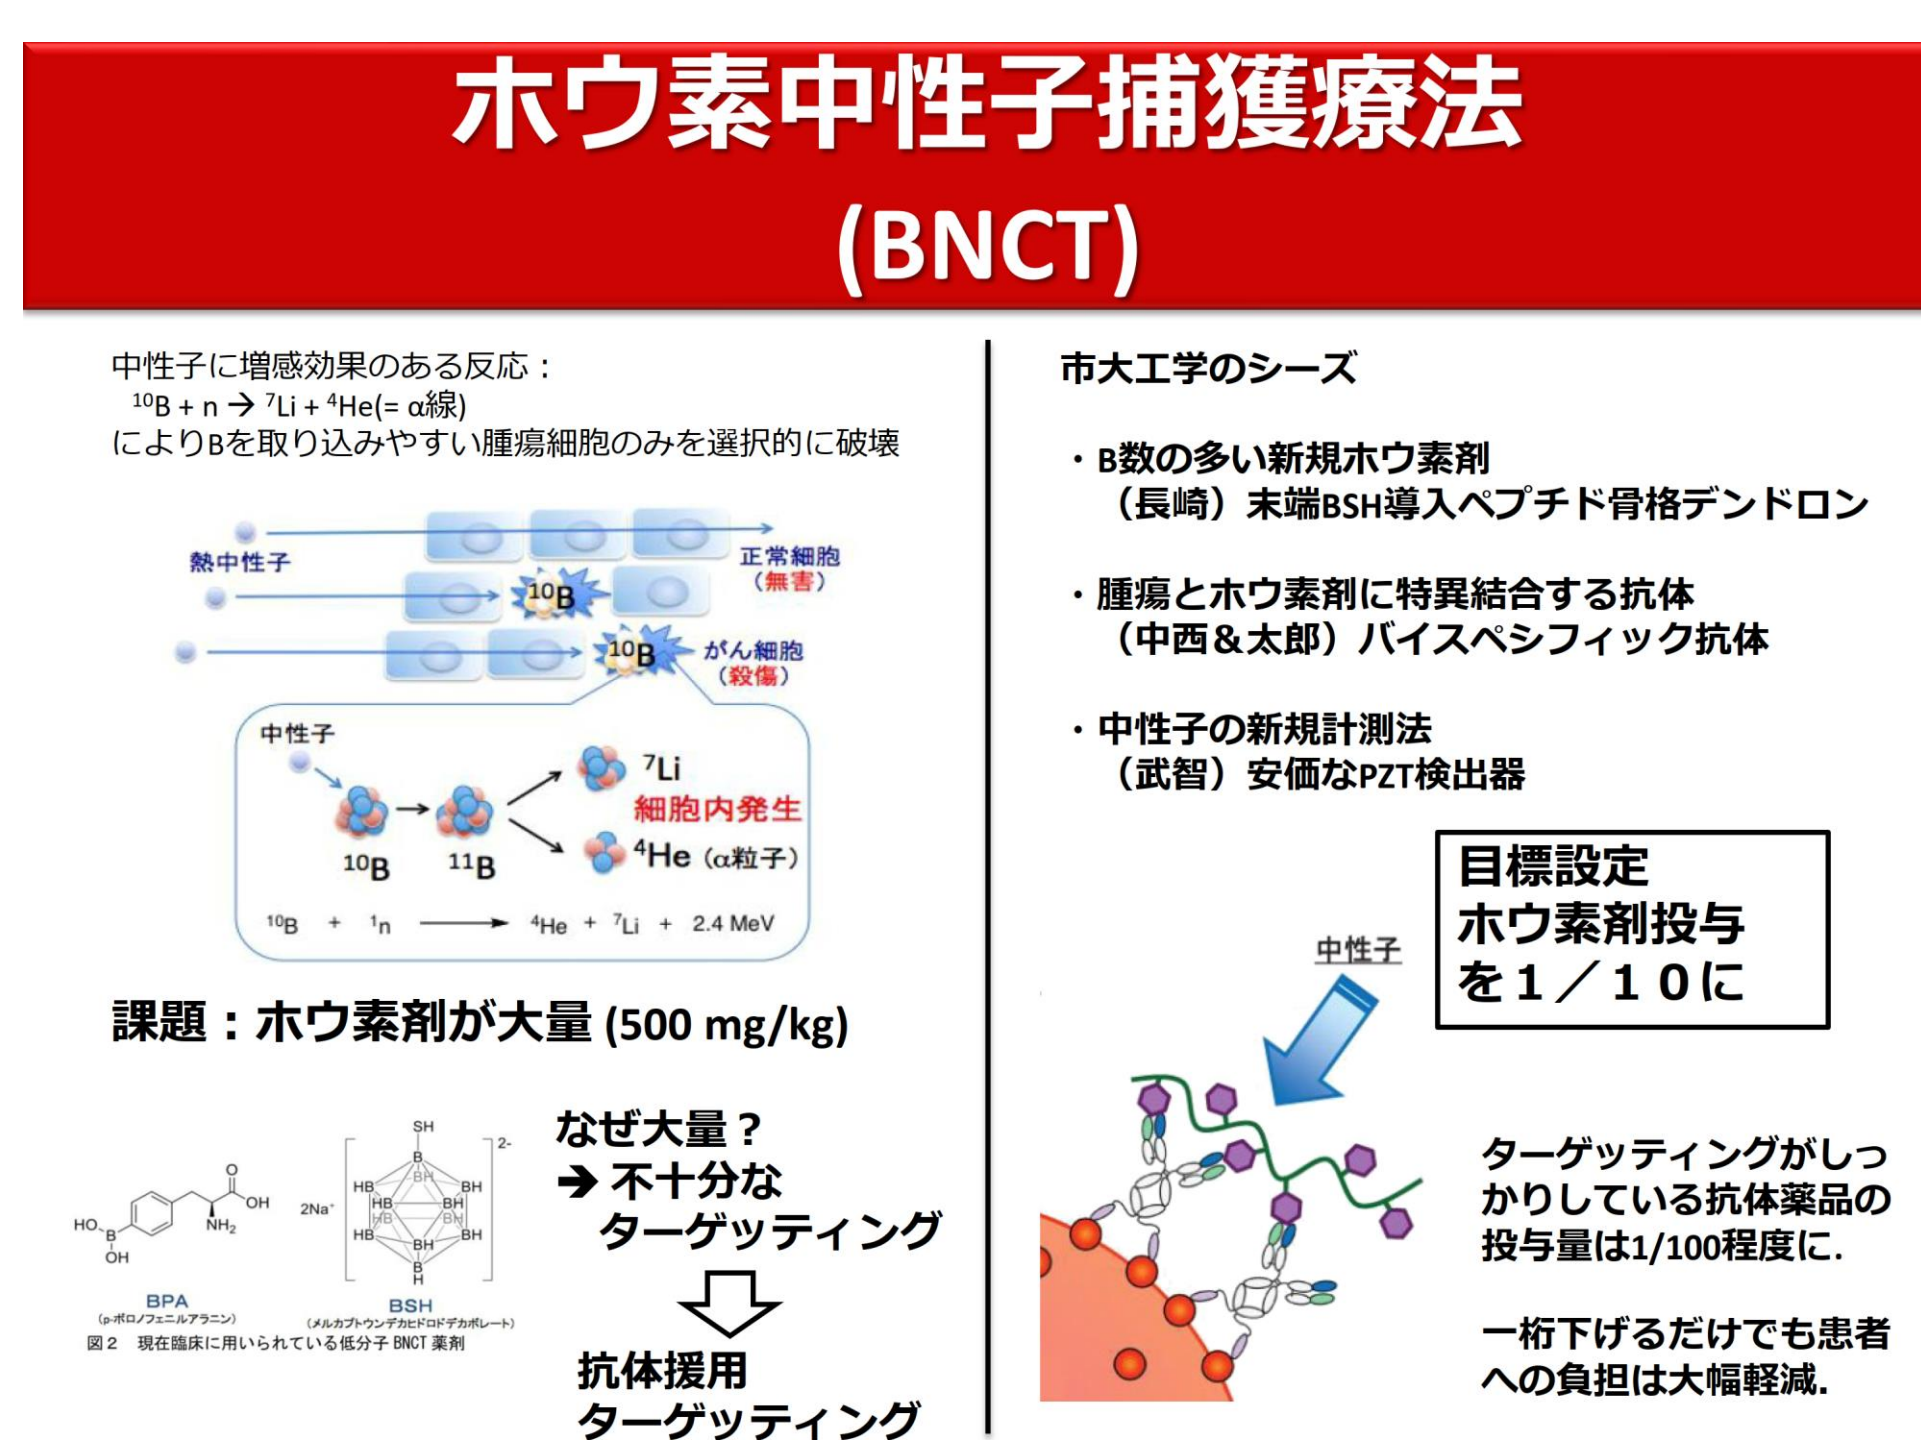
ホウ素中性子捕獲療法
(BNCT)

中性子に増感効果のある反応：
$^{10}B + n \rightarrow ^{7}Li + ^{4}He$(= α線)
によりBを取り込みやすい腫瘍細胞のみを選択的に破壊

熱中性子
正常細胞
（無害）
$^{10}B$
$^{10}B$
がん細胞
（殺傷）
中性子
$^{7}Li$
細胞内発生
$^{10}B$
$^{11}B$
$^{4}He$（α粒子）
$^{10}B + ^{1}n \longrightarrow ^{4}He + ^{7}Li + 2.4$ MeV

課題：ホウ素剤が大量 (500 mg/kg)

SH
B
BH
HB
HB
BH
BH
HB
BH
BH
HB
BH
B
H
2-
2Na⁺
O
OH
NH₂
HO
B
OH
BPA
(p-ボロノフェニルアラニン)
BSH
(メルカプトウンデカヒドロドデカボレート)
図2　現在臨床に用いられている低分子 BNCT 薬剤

なぜ大量？
➔ 不十分な
ターゲッティング
抗体援用
ターゲッティング

市大工学のシーズ

・B数の多い新規ホウ素剤
（長崎）末端BSH導入ペプチド骨格デンドロン

・腫瘍とホウ素剤に特異結合する抗体
（中西＆太郎）バイスペシフィック抗体

・中性子の新規計測法
（武智）安価なPZT検出器

目標設定
ホウ素剤投与
を１／１０に

中性子

ターゲッティングがしっかりしている抗体薬品の投与量は1/100程度に.

一桁下げるだけでも患者への負担は大幅軽減.